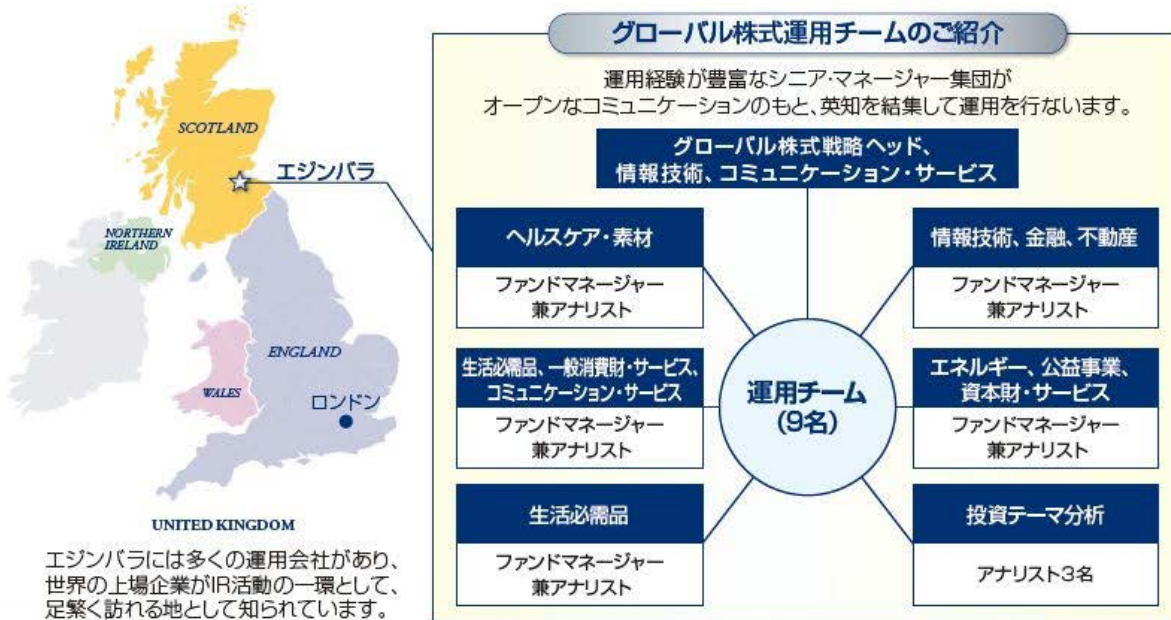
SCOTLAND

エジンバラ

NORTHERN IRELAND

ENGLAND

WALES

ロンドン

UNITED KINGDOM

エジンバラには多くの運用会社があり、世界の上場企業がIR活動の一環として、足繁く訪れる地として知られています。

グローバル株式運用チームのご紹介

運用経験が豊富なシニア·マネージャー集団がオープンなコミュニケーションのもと、英知を結集して運用を行ないます。

グローバル株式戦略ヘッド、情報技術、コミュニケーション・サービス

ヘルスケア・素材

ファンドマネージャー兼アナリスト

情報技術、金融、不動産

ファンドマネージャー兼アナリスト

生活必需品、一般消費財・サービス、コミュニケーション・サービス

ファンドマネージャー兼アナリスト

運用チーム (9名)

エネルギー、公益事業、資本財・サービス

ファンドマネージャー兼アナリスト

生活必需品

ファンドマネージャー兼アナリスト

投資テーマ分析

アナリスト3名